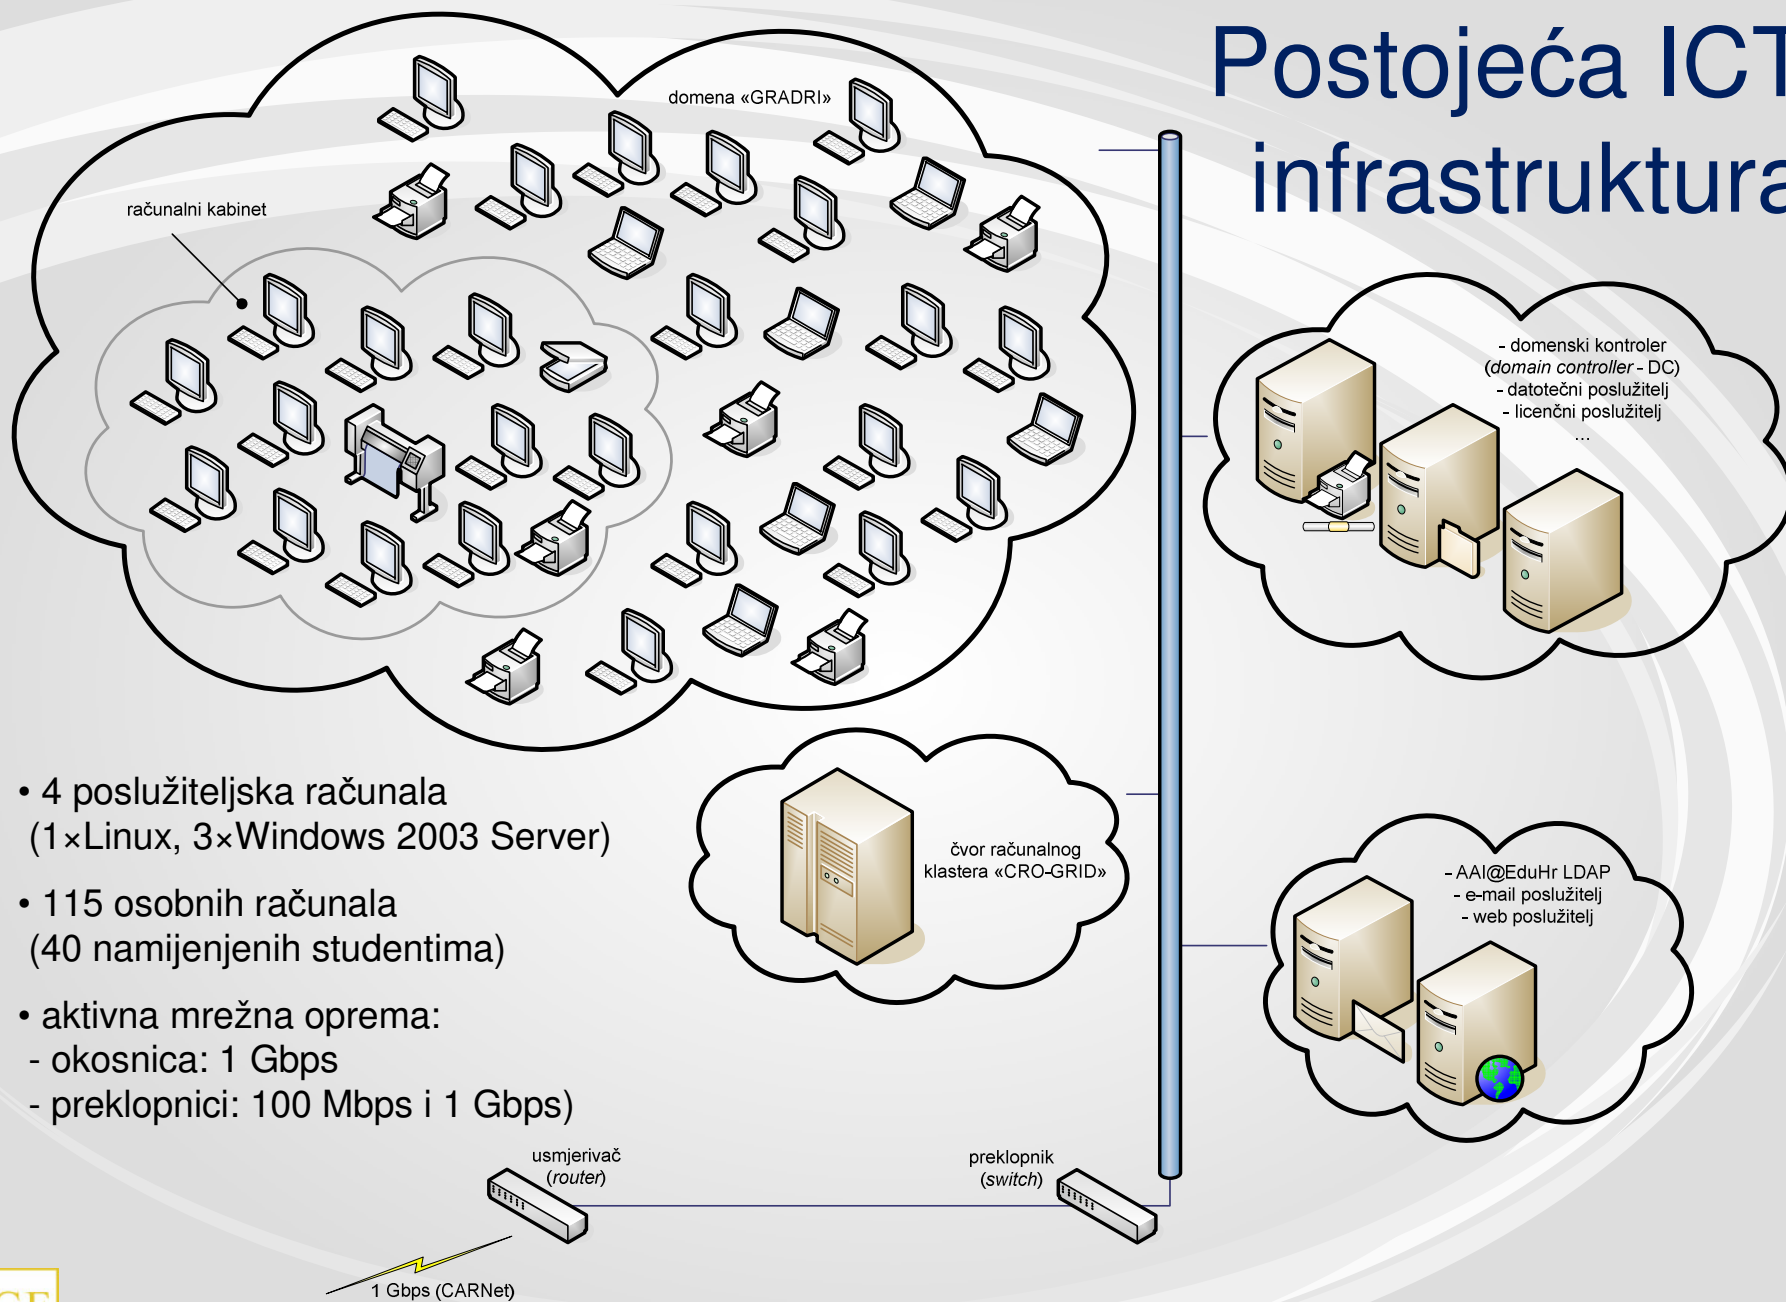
Postojeća ICT infrastruktura

domena «GRADRI»

računalni kabinet

- domenski kontroler (domain controller - DC)
- datotečni poslužitelj
- licenčni poslužitelj
...

čvor računalnog klastera «CRO-GRID»

- AAI@EduHr LDAP
- e-mail poslužitelj
- web poslužitelj

• 4 poslužiteljska računala (1×Linux, 3×Windows 2003 Server)

• 115 osobnih računala (40 namijenjenih studentima)

• aktivna mrežna oprema:
- okosnica: 1 Gbps
- preklopnici: 100 Mbps i 1 Gbps)

usmjerivač (router)

preklopnik (switch)

1 Gbps (CARNet)